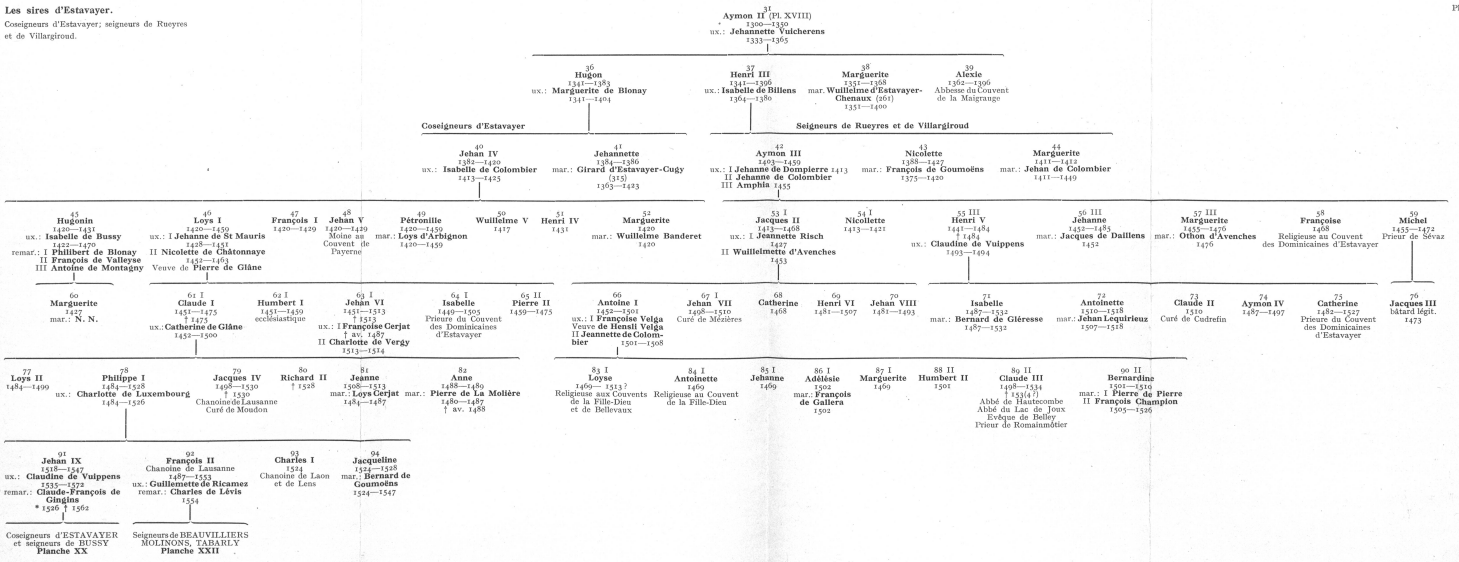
Les sires d'Estavayer.
Coseigneurs d'Estavayer; seigneurs de Rueyres et de Villargiroud.

Pl

31
Aymon II (Pl. XVIII)
1300—1350
ux.: Jehannette Vulcherens
1333—1365

36
Hugon
1341—1383
ux.: Marguerite de Blonay
1341—1404

37
Henri III
1341—1396
ux.: Isabelle de Billens
1364—1380

38
Marguerite
1351—1368
mar. Wuillelme d'Estavayer-Chenaux (261)
1351—1400

39
Alexie
1362—1396
Abbesse du Couvent de la Maigrauge

Coseigneurs d'Estavayer

Seigneurs de Rueyres et de Villargiroud

40
Jehan IV
1382—1420
ux.: Isabelle de Colombier
1413—1425

41
Jehannette
1384—1386
mar.: Girard d'Estavayer-Cugy (315)
1363—1423

42
Aymon III
1403—1459
ux.: I Jehanne de Dompierre 1413
II Jehanne de Colombier
III Amphia 1455

43
Nicolette
1388—1427
mar.: François de Goumoëns
1375—1420

44
Marguerite
1411—1412
mar.: Jehan de Colombier
1411—1449

45
Hugonin
1420—1431
ux.: Isabelle de Bussy
1422—1470
remar.: I Philibert de Blonay
II François de Valleyse
III Antoine de Montagny

46
Loys I
1420—1459
ux.: I Jehanne de St Mauris
1428—1451
II Nicolette de Châtonnaye
1452—1463
Veuve de Pierre de Glâne

47
François I
1420—1429

48
Jehan V
1420—1429
Moine au Couvent de Payerne

49
Pétronille
1420—1459
mar.: Loys d'Arbignon
1420—1459

50
Wuillelme V
1417

51
Henri IV
1431

52
Marguerite
1420
mar.: Wuilleme Banderet
1420

53 I
Jacques II
1413—1468
ux.: I Jeannette Risch
1427
II Wuillelmette d'Avenches
1453

54 I
Nicolette
1413—1421

55 III
Henri V
1441—1484
† 1484
ux.: Claudine de Vuippens
1493—1494

56 III
Jehanne
1452—1483
mar.: Jacques de Daillens
1452

57 III
Marguerite
1455—1476
mar.: Othon d'Avenches
1476

58
Françoise
1468
Religieuse au Couvent des Dominicaines d'Estavayer

59
Michel
1455—1472
Prieur de Sévaz

60
Marguerite
1427
mar.: N. N.

61 I
Claude I
1451—1475
† 1475
ux.: Catherine de Glâne
1452—1500

62 I
Humbert I
1451—1459
ecclésiastique

63 I
Jehan VI
1451—1513
† 1513
ux.: I Françoise Cerjat
† av. 1487
II Charlotte de Vergy
1513—1514

64 I
Isabelle
1449—1505
Prieure du Couvent des Dominicaines d'Estavayer

65 II
Pierre II
1459—1475

66
Antoine I
1452—1501
ux.: I Françoise Velga
Veuve de Hensli Velga
II Jeannette de Colombier
1501—1508

67 I
Jehan VII
1498—1510
Curé de Mézières

68
Catherine
1468

69
Henri VI
1481—1507

70
Jehan VIII
1481—1493

71
Isabelle
1487—1532
mar.: Bernard de Glérésse
1487—1532

72
Antoinette
1510—1518
mar.: Jehan Lequirieux
1507—1528

73
Claude II
1510
Curé de Cudrefin

74
Aymon IV
1487—1497

75
Catherine
1482—1527
Prieure du Couvent des Dominicaines d'Estavayer

76
Jacques III
bâtard légit.
1473

77
Loys II
1484—1499

78
Philippe I
1484—1528
ux.: Charlotte de Luxembourg
1484—1526

79
Jacques IV
1498—1530
† 1530
Chanoine de Lausanne
Curé de Moudon

80
Richard II
† 1528

81
Jeanne
1508—1513
mar.: Loys Cerjat
1484—1487

82
Anne
1488—1489
mar.: Pierre de La Molière
1480—1487
† av. 1488

83 I
Loyse
1469—1513?
Religieuse aux Couvents de la Fille-Dieu et de Bellevaux

84 I
Antoinette
1469
Religieuse au Couvent de la Fille-Dieu

85 I
Jehanne
1469

86 I
Adélésie
1502
mar.: François de Gallera
1502

87 I
Marguerite
1469

88 II
Humbert II
1501

89 II
Claude III
1498—1534
† 153(4?)
Abbé de Hautecombe
Abbé du Lac de Joux
Evêque de Belley
Prieur de Romainmôtier

90 II
Bernardine
1501—1510
mar.: I Pierre de Pierre
II François Champion
1505—1526

91
Jehan IX
1518—1547
ux.: Claudine de Vuippens
1535—1572
remar.: Claude-François de Gingins
* 1526 † 1562

92
François II
Chanoine de Lausanne
1487—1553
ux.: Guillemette de Ricamez
remar.: Charles de Lévis
1554

93
Charles I
1524
Chanoine de Laon et de Lens

94
Jacqueline
1524—1528
mar.: Bernard de Goumoëns
1524—1547

Coseigneurs d'ESTAVAYER et seigneurs de BUSSY
Planche XX

Seigneurs de BEAUVILLIERS MOLINONS, TABARLY
Planche XXII